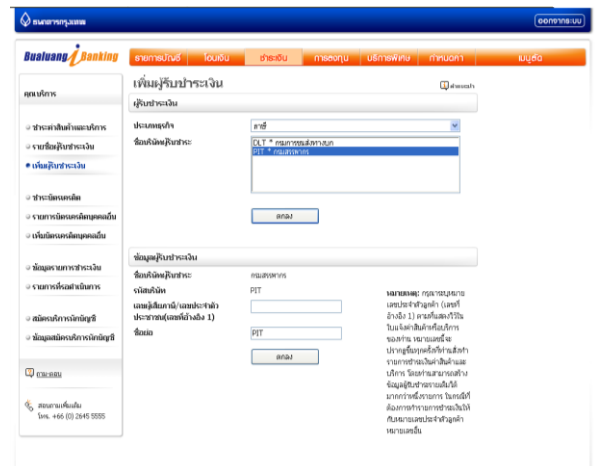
ธนาคารกรุงเทพ

ออกจากระบบ

Bualuang iBanking

รายการบัญชี | โอนเงิน | ชำระเงิน | การลงทุน | บริการพิเศษ | กำหนดค่า | เมนูลัด

คุณบริการ

ชำระค่าสินค้าและบริการ
รายชื่อผู้รับชำระเงิน
เพิ่มผู้รับชำระเงิน

ชำระบัตรเครดิต
รายการบัตรเครดิตบุคคลอื่น
เพิ่มบัตรเครดิตบุคคลอื่น

ข้อมูลรายการชำระเงิน
รายการที่รอดำเนินการ

สมัครบริการหักบัญชี
ข้อมูลสมัครบริการหักบัญชี

กระแสน

สอบถามเพิ่มเติม
โทร. +66 (0) 2645 5555

เพิ่มผู้รับชำระเงิน

คำแนะนำ

ผู้รับชำระเงิน

ประเภทธุรกิจ | ภาษี
ชื่อบริษัทผู้รับชำระ | DLT * กรมการขนส่งทางบก
PIT * กรมสรรพากร

ตกลง

ข้อมูลผู้รับชำระเงิน

ชื่อบริษัทผู้รับชำระ | กรมสรรพากร
รหัสบริษัท | PIT
เลขผู้เสียภาษี/เลขประจำตัวประชาชน(เลขที่อ้างอิง 1) |
ชื่อย่อ | PIT

ตกลง

หมายเหตุ: กรุณาระบุหมายเลขประจำตัวลูกค้า (เลขที่อ้างอิง 1) ตามที่แสดงไว้ในใบแจ้งค่าสินค้าหรือบริการของท่าน หมายเลขนี้จะปรากฏขึ้นบนหน้าจอที่ทำรายการชำระเงินค่าสินค้าและบริการ โดยท่านสามารถสร้างข้อมูลผู้รับชำระรายเดิมได้มากกว่าหนึ่งรายการ ในกรณีที่ต้องการทำรายการชำระเงินให้กับหมายเลขประจำตัวลูกค้าหลายเลขอื่น